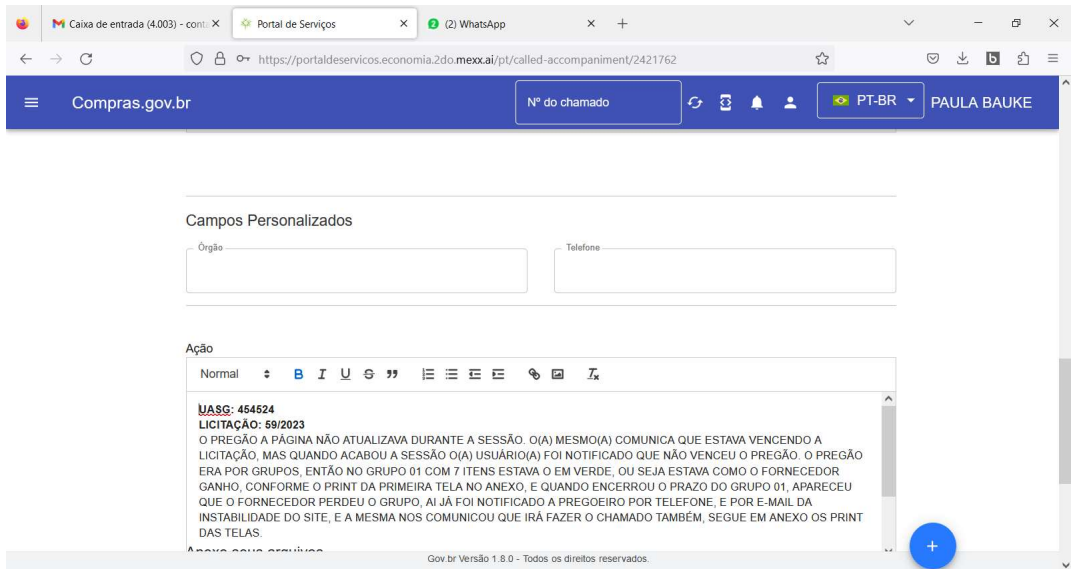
Caixa de entrada (4.003) - cont ×
Portal de Serviços ×
(2) WhatsApp ×
+

https://portaldeservicos.economia.2do.mexx.ai/pt/called-accompaniment/2421762

Compras.gov.br
Nº do chamado
PT-BR
PAULA BAUKE

Campos Personalizados

Órgão

Telefone

Ação

Normal B I U S 99

UASG: 454524
LICITAÇÃO: 59/2023
O PREGÃO A PÁGINA NÃO ATUALIZAVA DURANTE A SESSÃO. O(A) MESMO(A) COMUNICA QUE ESTAVA VENCENDO A LICITAÇÃO, MAS QUANDO ACABOU A SESSÃO O(A) USUÁRIO(A) FOI NOTIFICADO QUE NÃO VENCEU O PREGÃO. O PREGÃO ERA POR GRUPOS, ENTÃO NO GRUPO 01 COM 7 ITENS ESTAVA O EM VERDE, OU SEJA ESTAVA COMO O FORNECEDOR GANHO, CONFORME O PRINT DA PRIMEIRA TELA NO ANEXO, E QUANDO ENCERROU O PRAZO DO GRUPO 01, APARECEU QUE O FORNECEDOR PERDEU O GRUPO, AI JÁ FOI NOTIFICADO A PREGOEIRO POR TELEFONE, E POR E-MAIL DA INSTABILIDADE DO SITE, E A MESMA NOS COMUNICOU QUE IRÁ FAZER O CHAMADO TAMBÉM, SEGUE EM ANEXO OS PRINT DAS TELAS.

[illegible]

Gov.br Versão 1.8.0 - Todos os direitos reservados.

+